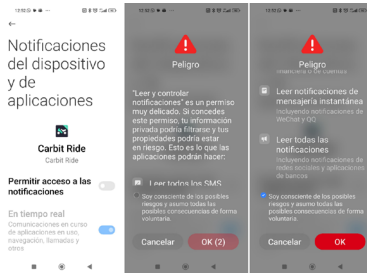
Notificaciones del dispositivo y de aplicaciones

Carbit Ride
Carbit Ride

Permitir acceso a las notificaciones

En tiempo real
Comunicaciones en curso de aplicaciones en uso, navegación, llamadas y otros

Peligro

"Leer y controlar notificaciones" es un permiso muy delicado. Si concedes este permiso, tu información privada podría filtrarse y tus propiedades podría estar en riesgo. Esto es lo que las aplicaciones podrán hacer:

Leer todos los SMS

Soy consciente de los posibles riesgos y asumo todas las posibles consecuencias de forma voluntaria.

Cancelar
OK (2)

Peligro

Leer notificaciones de mensajería instantánea
Incluyendo notificaciones de WeChat y QQ

Leer todas las notificaciones
Incluyendo notificaciones de redes sociales y aplicaciones de bancos

Soy consciente de los posibles riesgos y asumo todas las posibles consecuencias de forma voluntaria.

Cancelar
OK